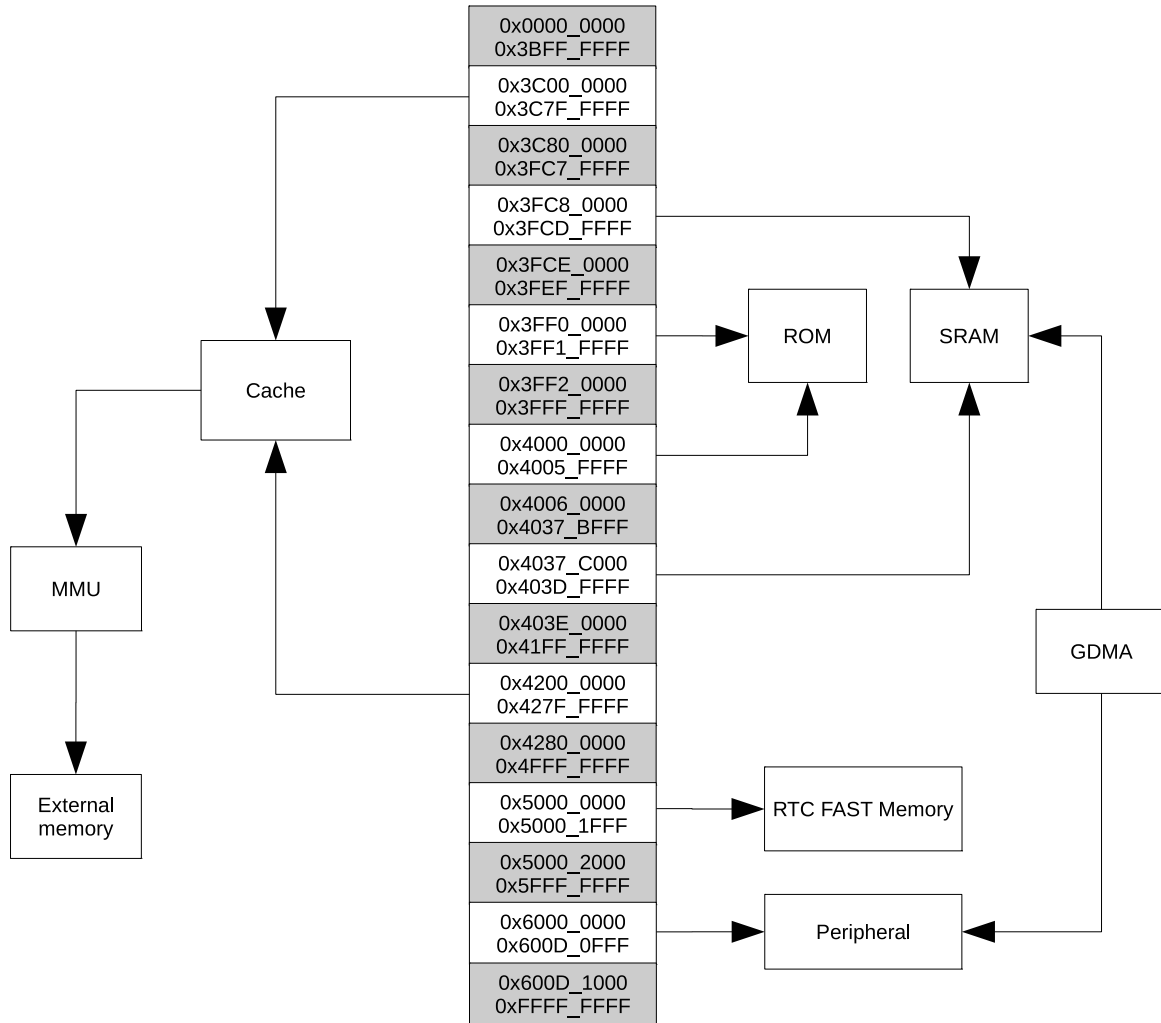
0x0000_0000
0x3BFF_FFFF

0x3C00_0000
0x3C7F_FFFF

0x3C80_0000
0x3FC7_FFFF

0x3FC8_0000
0x3FCD_FFFF

0x3FCE_0000
0x3FEF_FFFF

0x3FF0_0000
0x3FF1_FFFF

0x3FF2_0000
0x3FFF_FFFF

0x4000_0000
0x4005_FFFF

0x4006_0000
0x4037_BFFF

0x4037_C000
0x403D_FFFF

0x403E_0000
0x41FF_FFFF

0x4200_0000
0x427F_FFFF

0x4280_0000
0x4FFF_FFFF

0x5000_0000
0x5000_1FFF

0x5000_2000
0x5FFF_FFFF

0x6000_0000
0x600D_0FFF

0x600D_1000
0xFFFF_FFFF

Cache

MMU

External memory

ROM

SRAM

GDMA

RTC FAST Memory

Peripheral